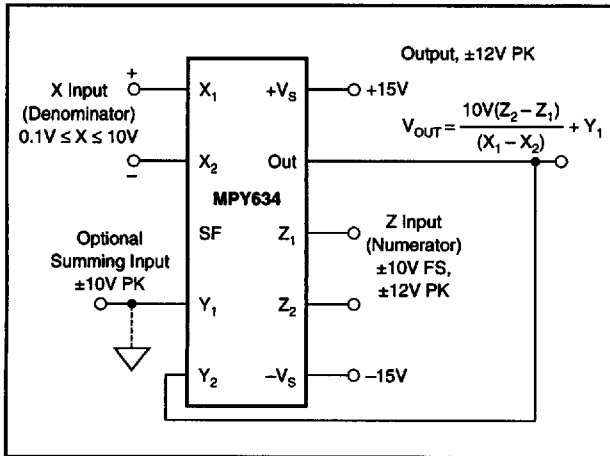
X Input (Denominator) $0.1V \leq X \leq 10V$

+

–

$X_1$

$X_2$

SF

$Y_1$

$Y_2$

$+V_S$

Out

$Z_1$

$Z_2$

$-V_S$

MPY634

+15V

Output, ±12V PK

$V_{OUT} = \frac{10V(Z_2 - Z_1)}{(X_1 - X_2)} + Y_1$

Z Input (Numerator) ±10V FS, ±12V PK

–15V

Optional Summing Input ±10V PK